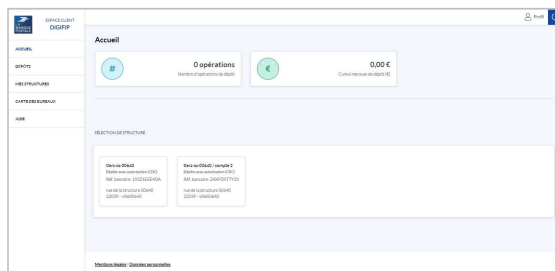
LA BANQUE POSTALE
ESPACE CLIENT
DIGIFIP

Profil

ACCUEIL
DÉPÔTS
MES STRUCTURES
CARTE DES BUREAUX
AIDE

Accueil

#
0 opérations
Nombre d'opérations de dépôt

€
0,00 €
Cumul mensuel de dépôt (€)

SÉLECTION DE STRUCTURE

Dera-ce-00640
Régie avec autorisation DDO
RIB bancaire : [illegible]
rue de la structure 00640
22039 - ville00640

Dera-ce-00640 / compte 2
Régie avec autorisation DDO
RIB bancaire : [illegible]
rue de la structure 00640
22039 - ville00640

Mentions légales | Données personnelles